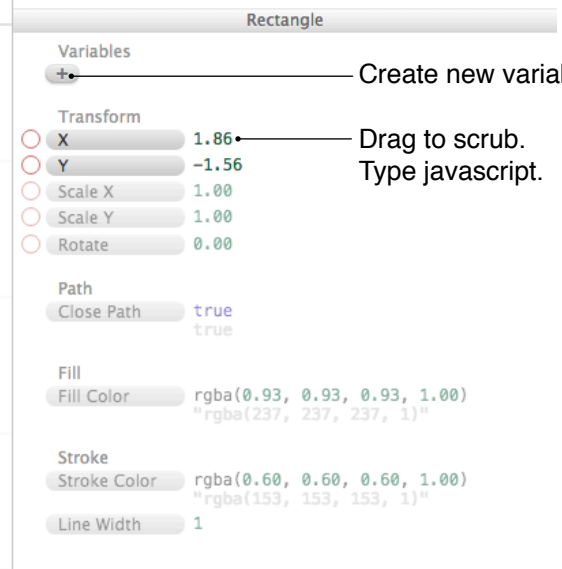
Rectangle

Variables

+

Create new varial

Transform

X 1.86

Y −1.56

Scale X 1.00

Scale Y 1.00

Rotate 0.00

Drag to scrub.
Type javascript.

Path

Close Path true
true

Fill

Fill Color rgba(0.93, 0.93, 0.93, 1.00)
"rgba(237, 237, 237, 1)"

Stroke

Stroke Color rgba(0.60, 0.60, 0.60, 1.00)
"rgba(153, 153, 153, 1)"

Line Width 1